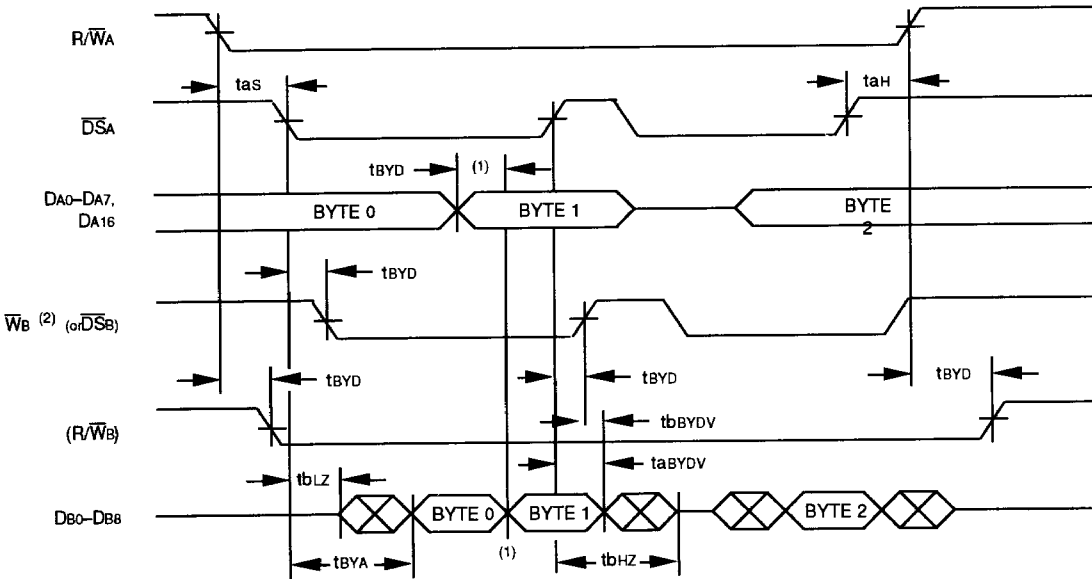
R/$\overline{W}$A

taS

taH

$\overline{DS}$A

tBYD

(1)

DA0–DA7, DA16

BYTE 0

BYTE 1

BYTE 2

tBYD

$\overline{W}$B (2) (or$\overline{DS}$B)

tBYD

tBYD

tBYD

(R/$\overline{W}$B)

tbBYDV

taBYDV

tbLZ

DB0–DB8

BYTE 0

BYTE 1

BYTE 2

(1)

tBYA

tbHZ